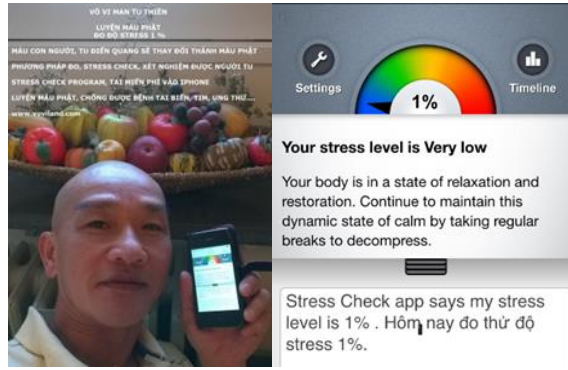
VÔ VI MAN TU THIỀN
LUYỆN MÁU PHẬT
ĐO ĐỘ STRESS 1 %
MÁU CON NGƯỜI, TU ĐIỂN QUANG SẼ THAY ĐỔI THÀNH MÁU PHẬT
PHƯƠNG PHÁP ĐO, STRESS CHECK, XÉT NGHIỆM ĐƯỢC NGƯỜI TU
STRESS CHECK PROGRAM, TẢI MIỄN PHÍ VÀO IPHONE
LUYỆN MÁU PHẬT, CHỐNG ĐƯỢC BỆNH TAI BIẾN, TIM, UNG THƯ...
www.vyviland.com

Settings
1%
Timeline

Your stress level is Very low

Your body is in a state of relaxation and restoration. Continue to maintain this dynamic state of calm by taking regular breaks to decompress.

Stress Check app says my stress level is 1% . Hôm nay đo thử độ stress 1%.